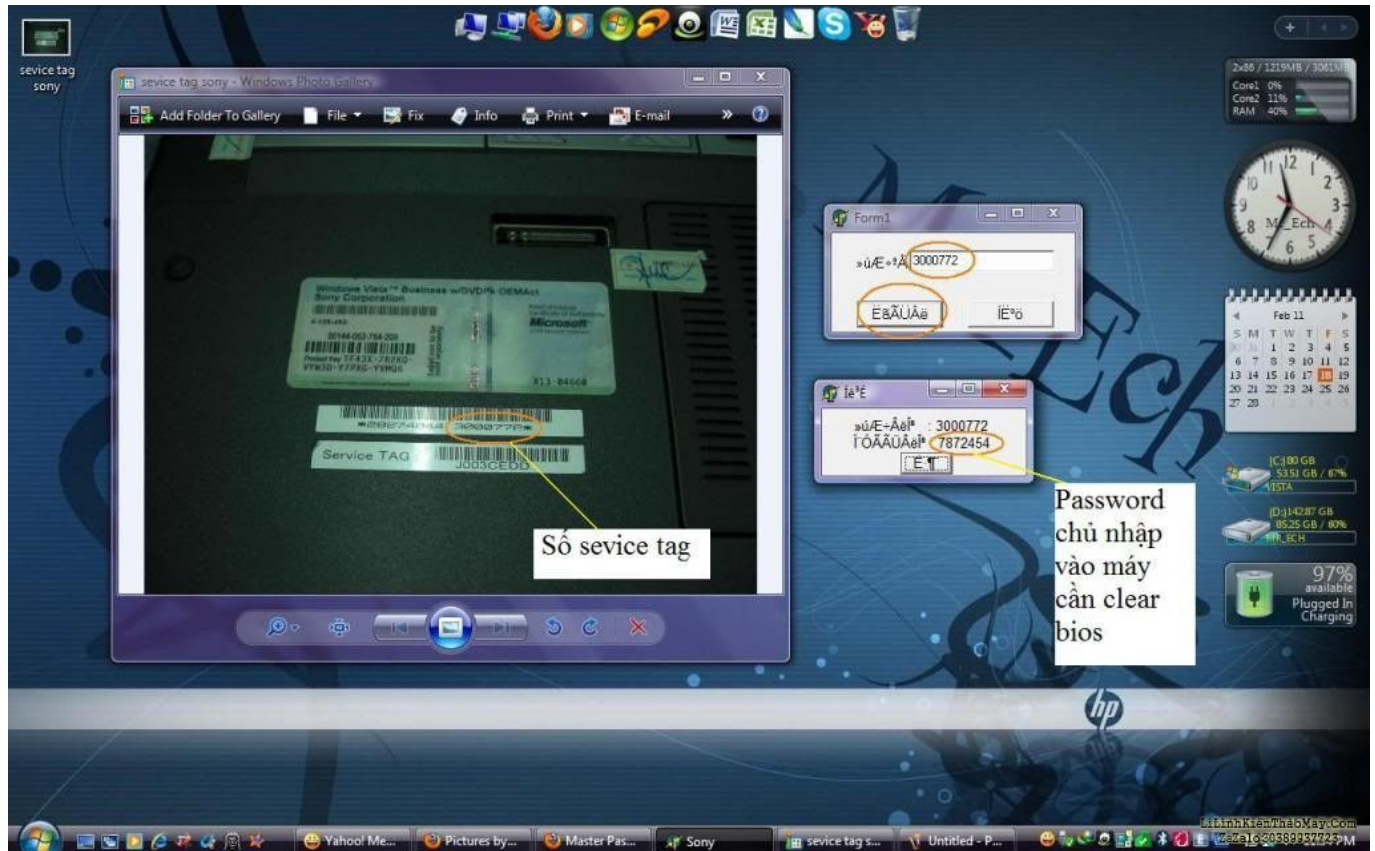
sevice tag sony

sevice tag sony - Windows Photo Gallery

Add Folder To Gallery File Fix Info Print E-mail

Windows Vista™ Business w/DVD% OEMAct
Sony Corporation

Microsoft

X13-84668

3000772

Service TAG
J003CEDD

Số sevice tag

Form1

»úÆ÷ºÅ 3000772

ÈßÃÛÂë ÍË³ö

Íê³É

»úÆ÷ÂëÎª : 3000772
ÍÓÃÃÜÂëÎª 7872454
È·¶

Password chủ nhập vào máy cần clear bios

2x86 / 1219MB / 3061MB
Core1 0%
Core2 11%
RAM 40%

Mr_Ech

Feb 11

| S | M | T | W | T | F | S |
|---|---|---|---|---|---|---|
| 30 | 31 | 1 | 2 | 3 | 4 | 5 |
| 6 | 7 | 8 | 9 | 10 | 11 | 12 |
| 13 | 14 | 15 | 16 | 17 | 18 | 19 |
| 20 | 21 | 22 | 23 | 24 | 25 | 26 |
| 27 | 28 | 1 | 2 | 3 | 4 | 5 |

(C:) 80 GB
53.51 GB / 67%
VISTA

(D:) 142.87 GB
85.25 GB / 60%
MR_ECH

97%
available
Plugged In
Charging

Yahoo! Me... Pictures by... Master Pas... Sony sevice tag s... Untitled - P...

LinhKienThaoMay.Com
Zalo: 0389935723